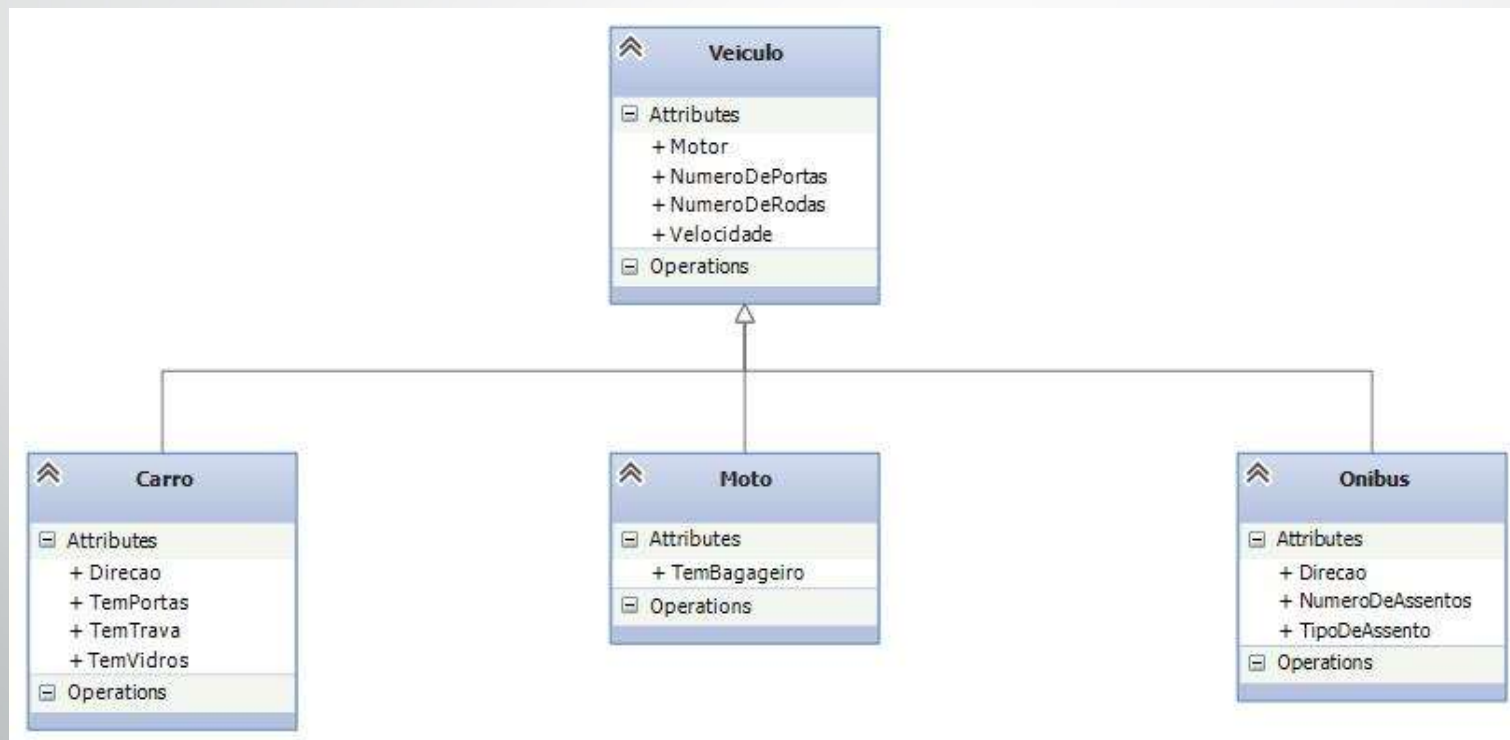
Veiculo

Attributes
+ Motor
+ NumeroDePortas
+ NumeroDeRodas
+ Velocidade

Operations

Carro

Attributes
+ Direcao
+ TemPortas
+ TemTrava
+ TemVidros

Operations

Moto

Attributes
+ TemBagageiro

Operations

Onibus

Attributes
+ Direcao
+ NumeroDeAssentos
+ TipoDeAssento

Operations